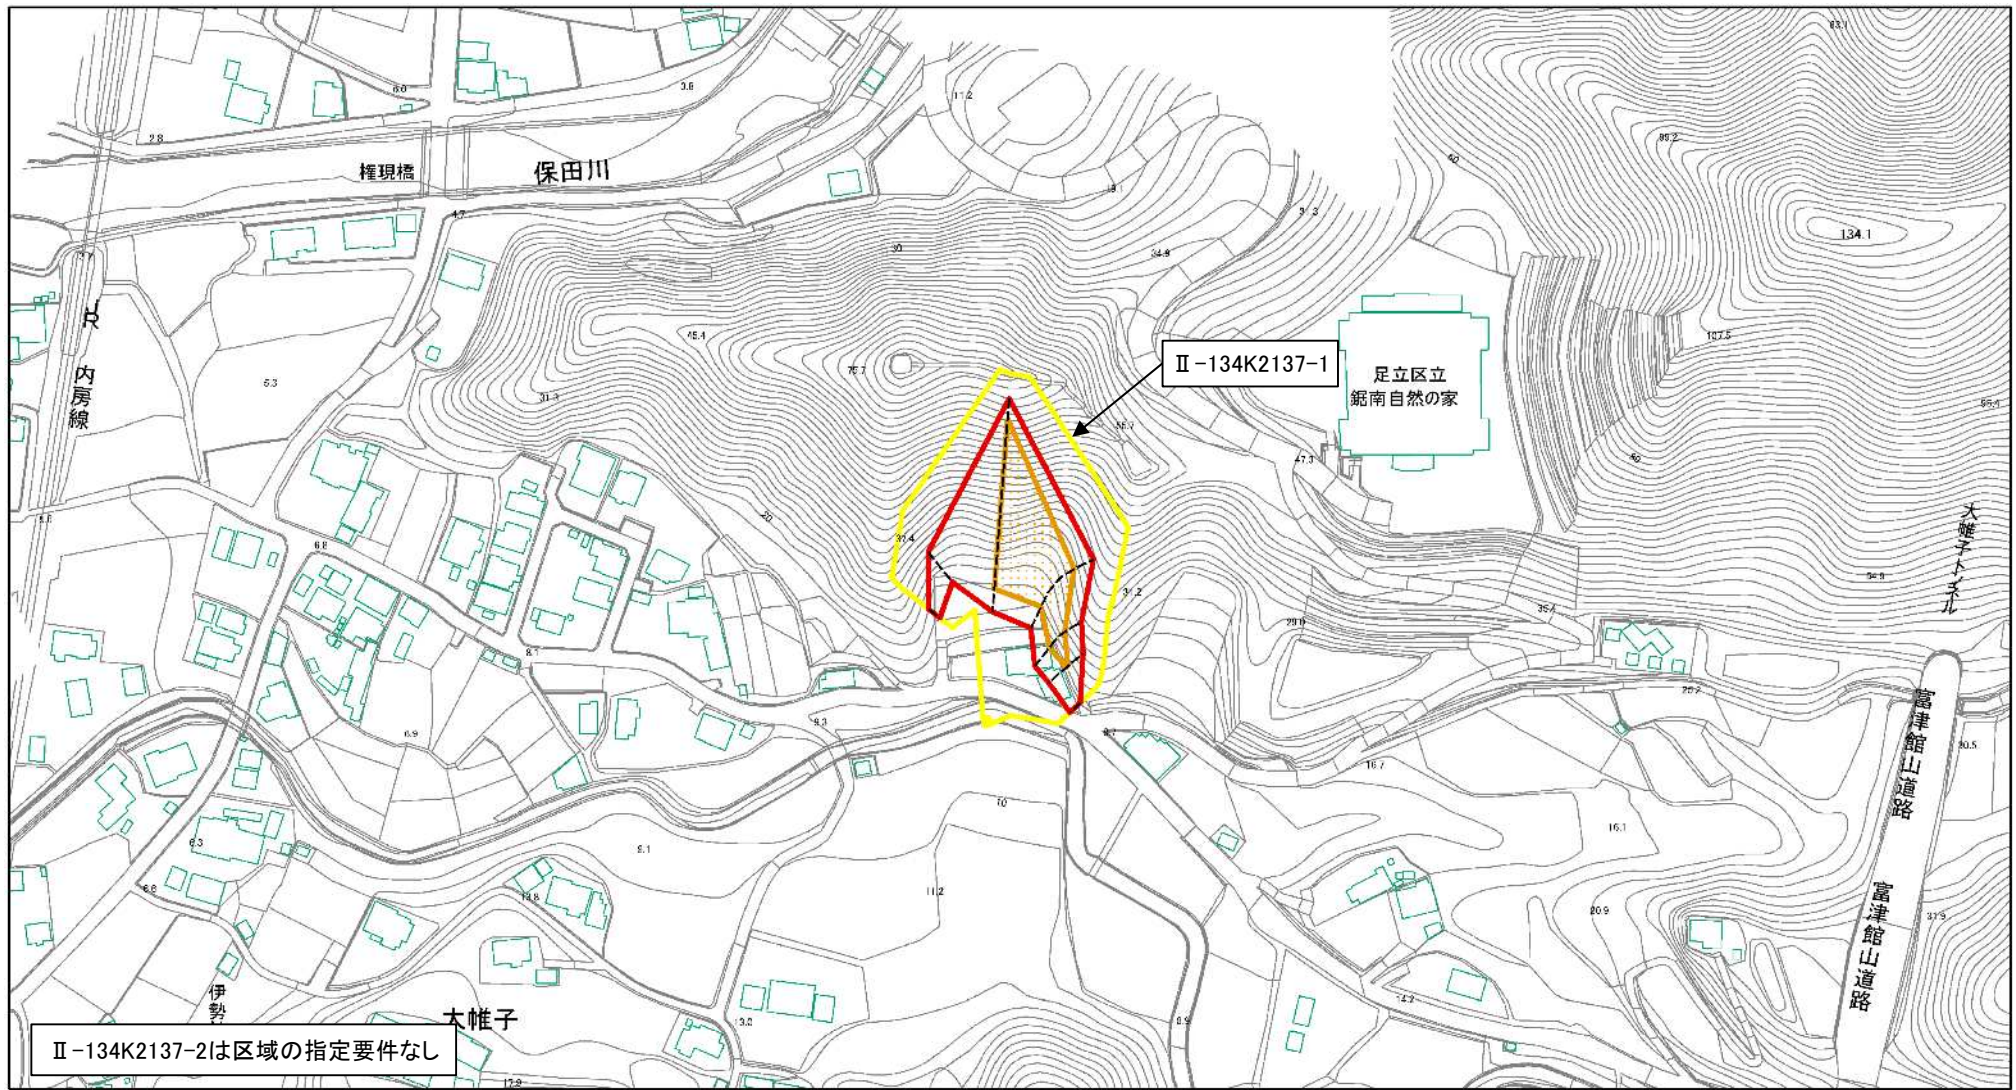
保田川

権現橋

JR

内房線

Ⅱ-134K2137-1

足立区立
鋸南自然の家

大帷子トンネル

富津館山道路

富津館山道路

伊勢

大帷子

Ⅱ-134K2137-2は区域の指定要件なし

6.0
3.8
2.8
11.2
4.7
30
34.9
134.1
89.2
45.4
75.7
31.3
5.3
20
37.4
31.2
47.3
107.5
6.8
8.1
6.9
9.3
29.0
35.4
26.2
16.7
10
16.1
8.1
6.3
6.8
13.8
11.2
20.9
14.2
13.0
8.9
17.9
30.5
37.9